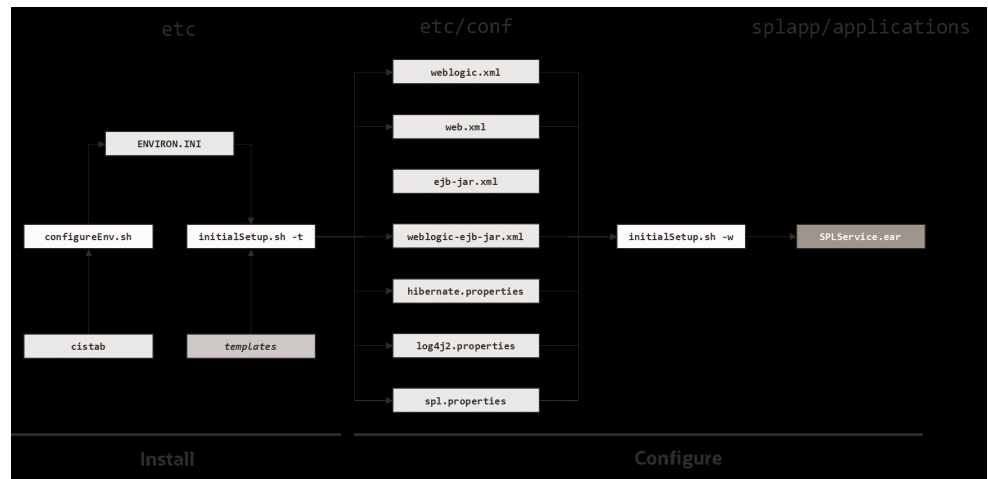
etc

etc/conf

splapp/applications

ENVIRON.INI

configureEnv.sh

initialSetup.sh -t

cistab

templates

weblogic.xml

web.xml

ejb-jar.xml

weblogic-ejb-jar.xml

hibernate.properties

log4j2.properties

spl.properties

initialSetup.sh -w

SPLService.ear

Install

Configure